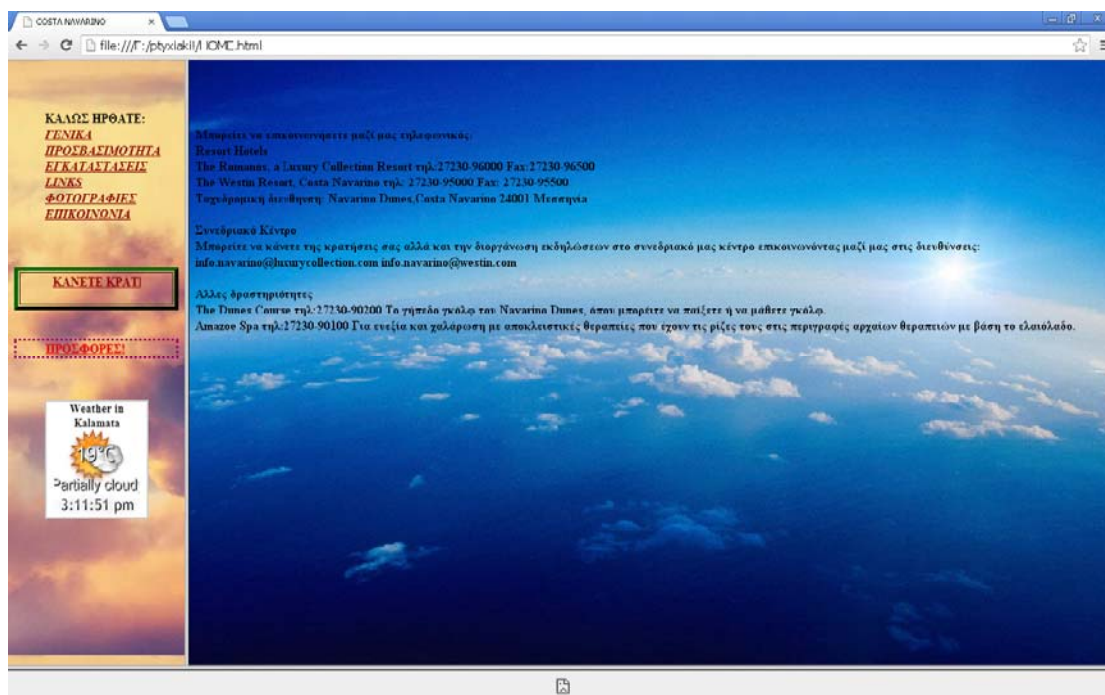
COSTA NAVARINO

file:///F:/ptyxiaki/I IOMC.html

ΚΑΛΩΣ ΗΡΘΑΤΕ:
ΓΕΝΙΚΑ
ΠΡΟΣΒΑΣΙΜΟΤΗΤΑ
ΕΓΚΑΤΑΣΤΑΣΕΙΣ
LINKS
ΦΩΤΟΓΡΑΦΙΕΣ
ΕΠΙΚΟΙΝΩΝΙΑ

ΚΑΝΕΤΕ ΚΡΑΤΗ

ΠΡΟΣΦΟΡΕΣ!

Weather in Kalamata
19°C
Partially cloud
3:11:51 pm

Μπορείτε να επικοινωνήσετε μαζί μας τηλεφωνικώς:
Resort Hotels
The Romanos, a Luxury Collection Resort τηλ:27230-96000 Fax:27230-96500
The Westin Resort, Costa Navarino τηλ: 27230-95000 Fax: 27230-95500
Ταχυδρομική διεύθυνση: Navarino Dunes,Costa Navarino 24001 Μεσσηνία

Συνεδριακό Κέντρο
Μπορείτε να κάνετε της κρατήσεις σας αλλά και την διοργάνωση εκδηλώσεων στο συνεδριακό μας κέντρο επικοινωνώντας μαζί μας στις διευθύνσεις:
info.navarino@luxurycollection.com info.navarino@westin.com

Αλλες δραστηριότητες
The Dunes Course τηλ:27230-90200 Το γήπεδο γκόλφ των Navarino Dunes, όπου μπορείτε να παίξετε ή να μάθετε γκόλφ.
Anazoe Spa τηλ:27230-90100 Για ευεξία και χαλάρωση με αποκλειστικές θεραπείες που έχουν τις ρίζες τους στις περιγραφές αρχαίων θεραπειών με βάση το ελαιόλαδο.